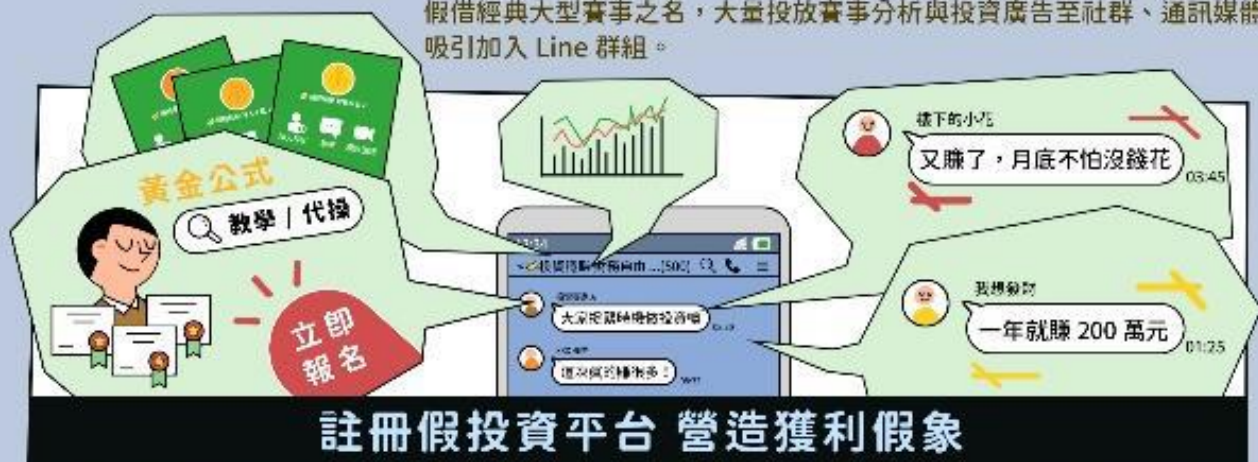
假借經典大型賽事之名，大量投放賽事分析與投資廣告至社群、通訊媒體，吸引加入 Line 群組。

黃金公式

教學 / 代操

立即報名

樓下的小花

又賺了，月底不怕沒錢花

03:45

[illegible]

大家把握時機投資哦

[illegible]

還沒跟到嗎？

我想發財

一年就賺 200 萬元

01:25

註冊假投資平台 營造獲利假象